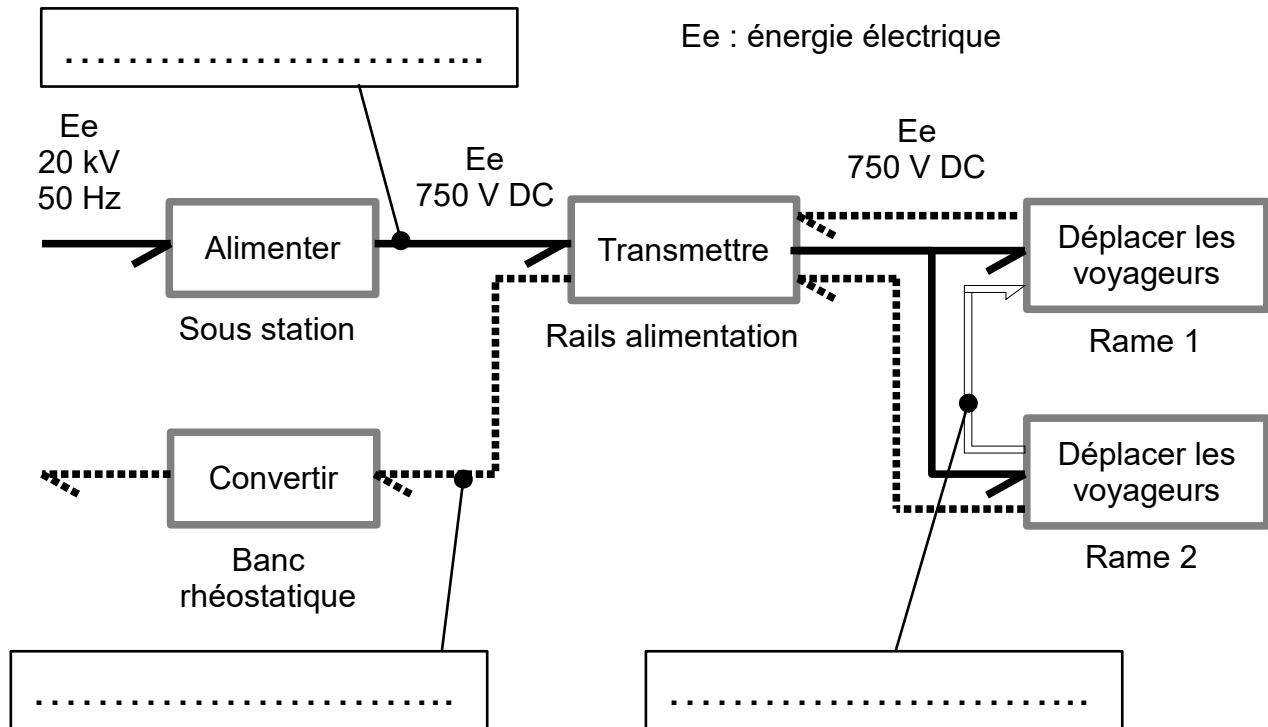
............................

Ee : énergie électrique

Ee
20 kV
50 Hz

Ee
750 V DC

Ee
750 V DC

Alimenter

Sous station

Transmettre

Rails alimentation

Déplacer les voyageurs

Rame 1

Déplacer les voyageurs

Rame 2

Convertir

Banc rhéostatique

............................

............................